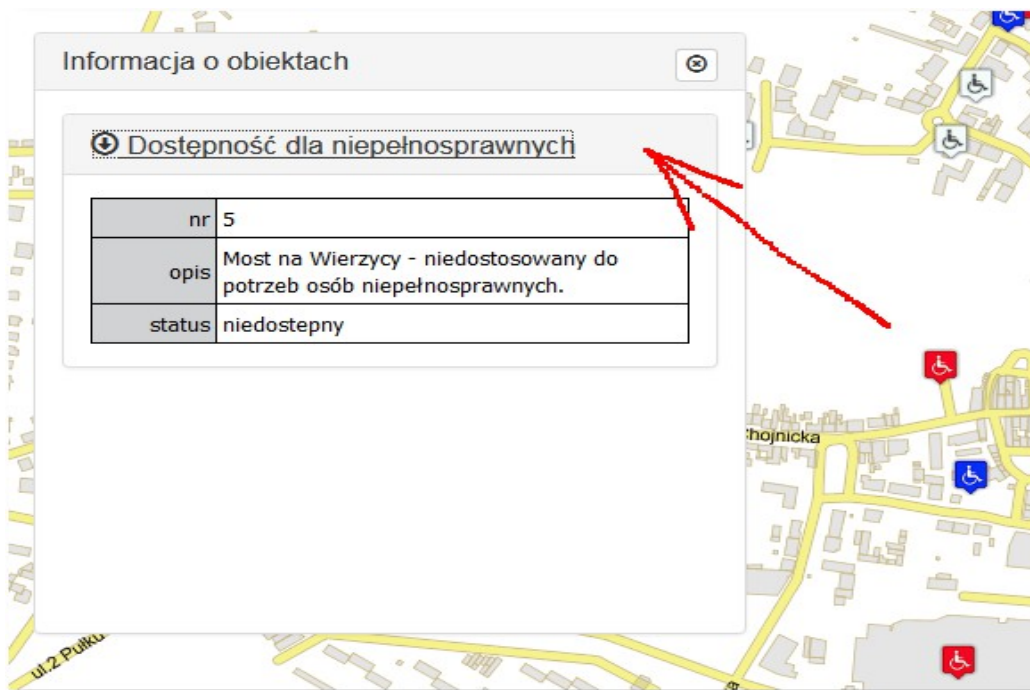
Informacja o obiektach

Dostępność dla niepełnosprawnych

| nr | 5 |
|---|---|
| opis | Most na Wierzycy - niedostosowany do potrzeb osób niepełnosprawnych. |
| status | niedostepny |

Chojnicka

ul. 2 Pułku